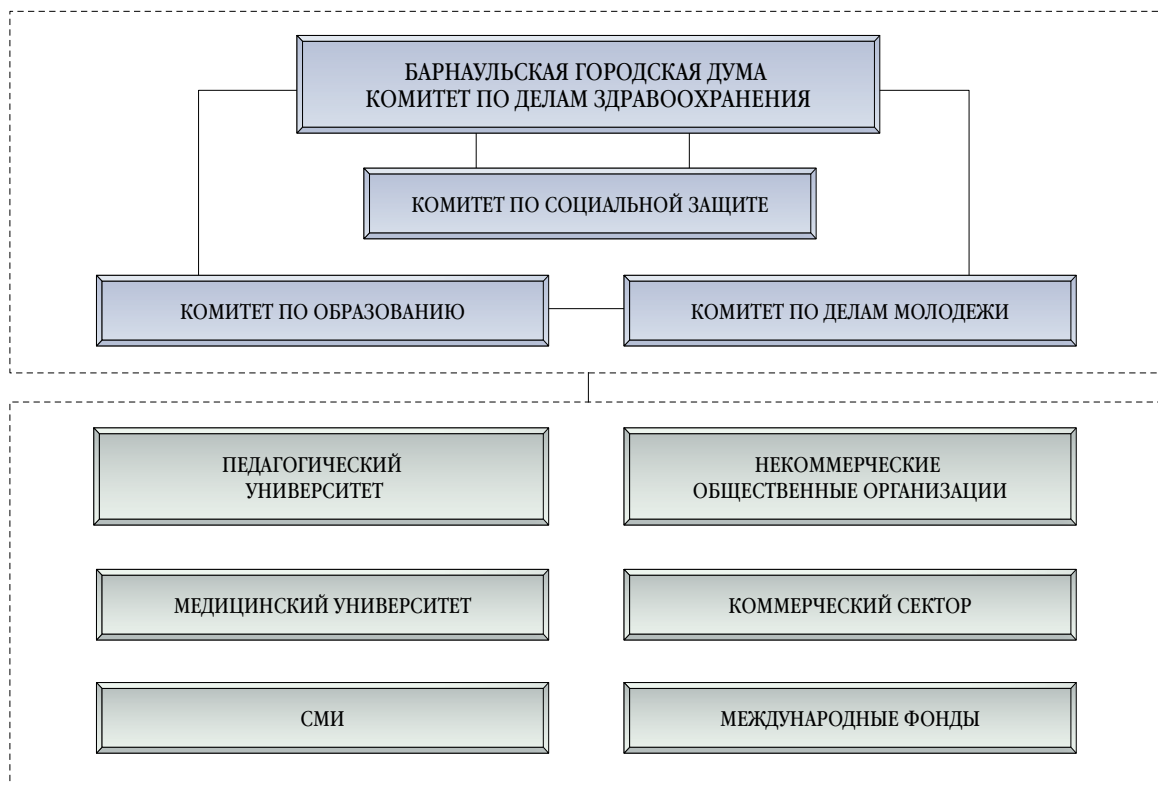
БАРНАУЛЬСКАЯ ГОРОДСКАЯ ДУМА
КОМИТЕТ ПО ДЕЛАМ ЗДРАВООХРАНЕНИЯ

КОМИТЕТ ПО СОЦИАЛЬНОЙ ЗАЩИТЕ

КОМИТЕТ ПО ОБРАЗОВАНИЮ

КОМИТЕТ ПО ДЕЛАМ МОЛОДЕЖИ

ПЕДАГОГИЧЕСКИЙ УНИВЕРСИТЕТ

НЕКОММЕРЧЕСКИЕ ОБЩЕСТВЕННЫЕ ОРГАНИЗАЦИИ

МЕДИЦИНСКИЙ УНИВЕРСИТЕТ

КОММЕРЧЕСКИЙ СЕКТОР

СМИ

МЕЖДУНАРОДНЫЕ ФОНДЫ